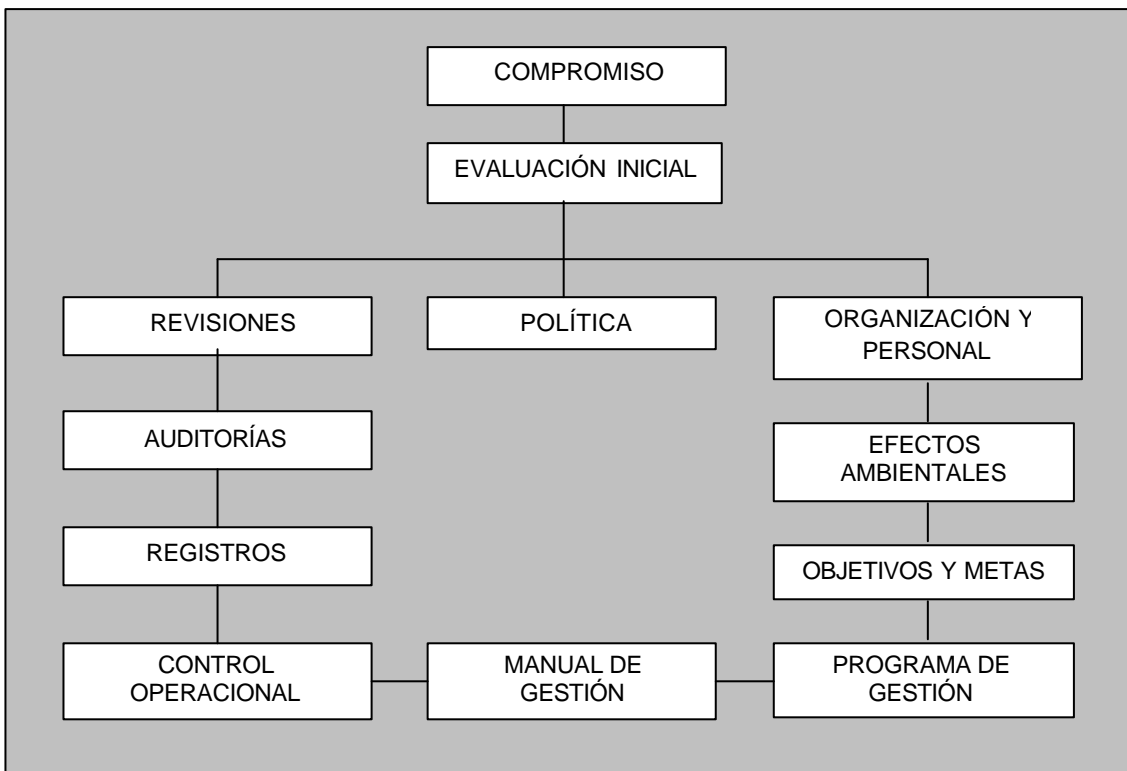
COMPROMISO

EVALUACIÓN INICIAL

REVISIONES

POLÍTICA

ORGANIZACIÓN Y PERSONAL

AUDITORÍAS

EFECTOS AMBIENTALES

REGISTROS

OBJETIVOS Y METAS

CONTROL OPERACIONAL

MANUAL DE GESTIÓN

PROGRAMA DE GESTIÓN